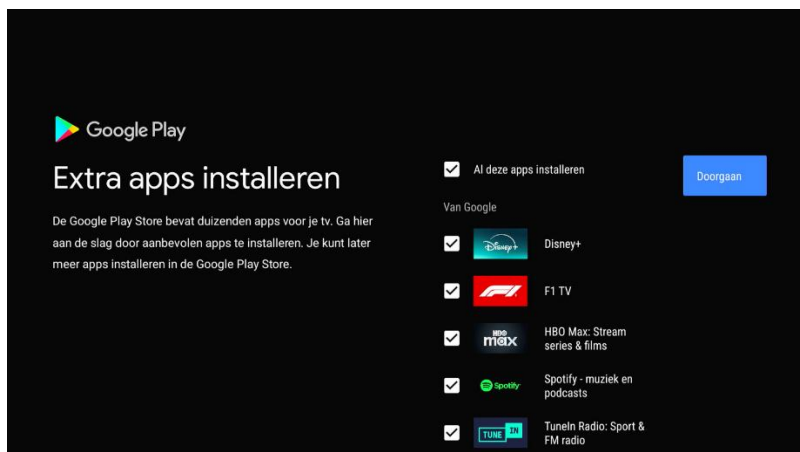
Google Play

Extra apps installeren

De Google Play Store bevat duizenden apps voor je tv. Ga hier aan de slag door aanbevolen apps te installeren. Je kunt later meer apps installeren in de Google Play Store.

Al deze apps installeren

Doorgaan

Van Google

Disney+

Disney+

F1

F1 TV

HBO max

HBO Max: Stream series & films

Spotify

Spotify - muziek en podcasts

TUNE IN

TuneIn Radio: Sport & FM radio